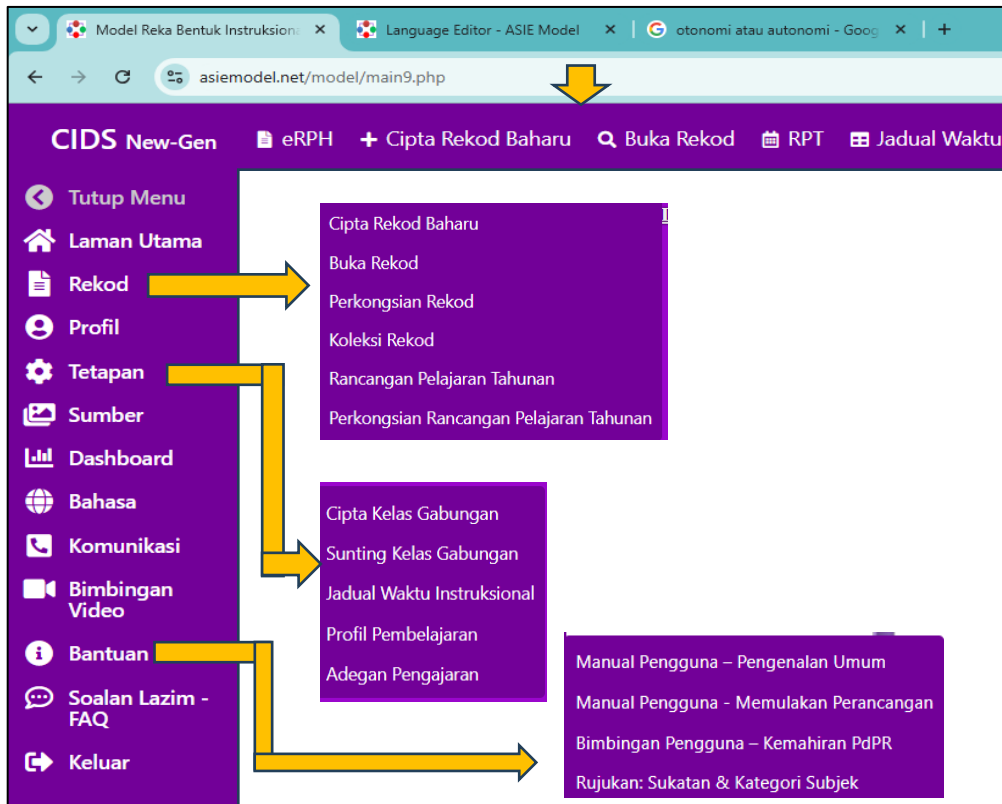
Model Reka Bentuk Instruksiona ×
Language Editor - ASIE Model ×
otonomi atau autonomi - Goog ×
+

asiemodel.net/model/main9.php

CIDS New-Gen
eRPH
Cipta Rekod Baharu
Buka Rekod
RPT
Jadual Waktu

Tutup Menu
Laman Utama
Rekod
Profil
Tetapan
Sumber
Dashboard
Bahasa
Komunikasi
Bimbingan Video
Bantuan
Soalan Lazim - FAQ
Keluar

Cipta Rekod Baharu
Buka Rekod
Perkongsian Rekod
Koleksi Rekod
Rancangan Pelajaran Tahunan
Perkongsian Rancangan Pelajaran Tahunan

Cipta Kelas Gabungan
Sunting Kelas Gabungan
Jadual Waktu Instruksional
Profil Pembelajaran
Adegan Pengajaran

Manual Pengguna – Pengenalan Umum
Manual Pengguna - Memulakan Perancangan
Bimbingan Pengguna – Kemahiran PdPR
Rujukan: Sukatan & Kategori Subjek